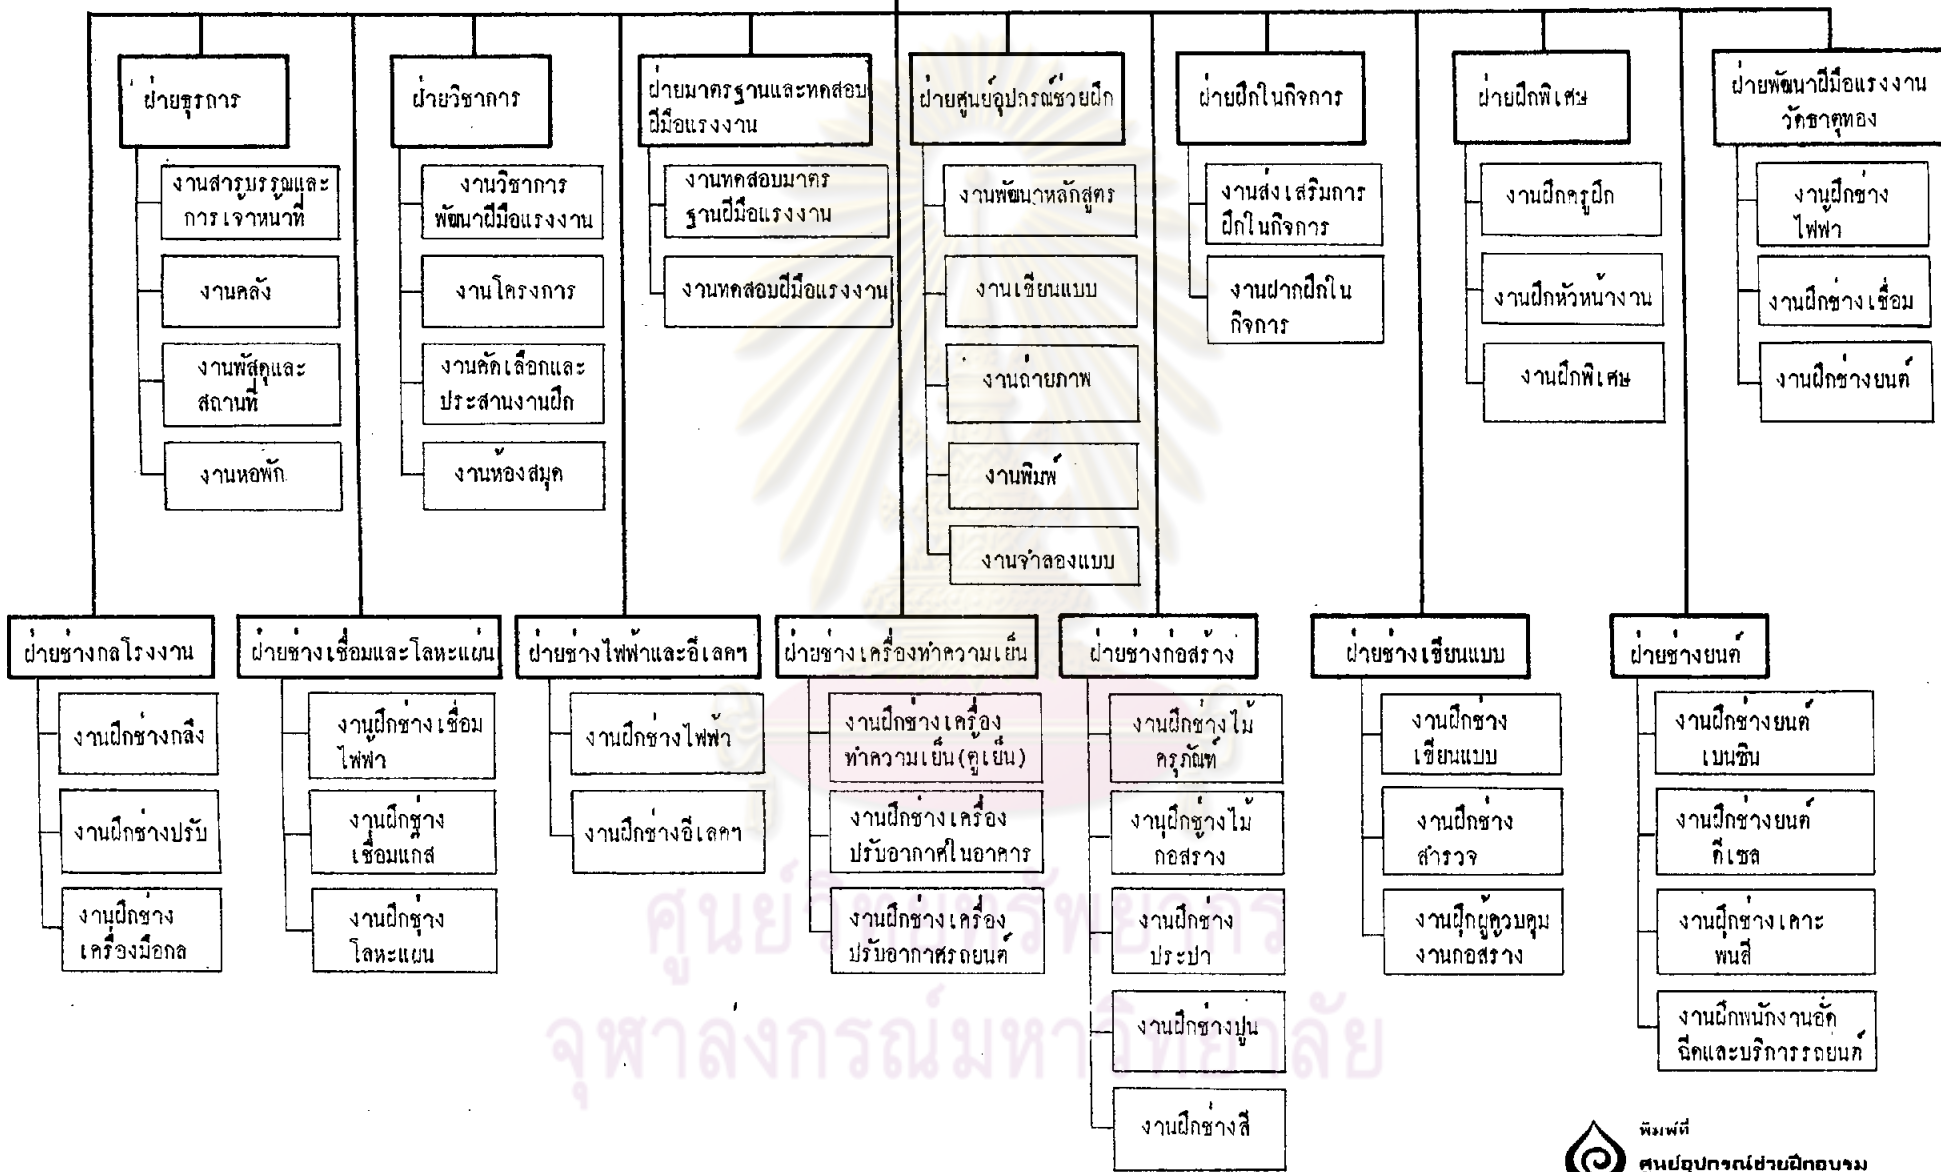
ฝ่ายธุรการ

งานสารบรรณและการเจาหนาที่

งานคลัง

งานพัสดุและสถานที่

งานหอพัก

ฝ่ายวิชาการ

งานวิชาการพัฒนาฝีมือแรงงาน

งานโครงการ

งานคัดเลือกและประสานงานฝึก

งานห้องสมุด

ฝ่ายมาตรฐานและทดสอบฝีมือแรงงาน

งานทดสอบมาตรฐานฝีมือแรงงาน

งานทดสอบฝีมือแรงงาน

ฝ่ายศูนย์อุปกรณ์ช่วยฝึก

งานพัฒนาหลักสูตร

งานเขียนแบบ

งานถ่ายภาพ

งานพิมพ์

งานจำลองแบบ

ฝ่ายฝึกในกิจการ

งานส่งเสริมการฝึกในกิจการ

งานฝากฝึกในกิจการ

ฝ่ายฝึกพิเศษ

งานฝึกครูฝึก

งานฝึกหัวหน้างาน

งานฝึกพิเศษ

ฝ่ายพัฒนาฝีมือแรงงานวัดธาตุทอง

งานฝึกช่างไฟฟ้า

งานฝึกช่างเชื่อม

งานฝึกช่างยนต์

ฝ่ายช่างกลโรงงาน

งานฝึกช่างกลึง

งานฝึกช่างปรับ

งานฝึกช่างเครื่องมือกล

ฝ่ายช่างเชื่อมและโลหะแผ่น

งานฝึกช่างเชื่อมไฟฟ้า

งานฝึกช่างเชื่อมแกส

งานฝึกช่างโลหะแผ่น

ฝ่ายช่างไฟฟ้าและอีเลคฯ

งานฝึกช่างไฟฟ้า

งานฝึกช่างอีเลคฯ

ฝ่ายช่างเครื่องทำความเย็น

งานฝึกช่างเครื่องทำความเย็น(ตู้เย็น)

งานฝึกช่างเครื่องปรับอากาศในอาคาร

งานฝึกช่างเครื่องปรับอากาศรถยนต์

ฝ่ายช่างก่อสร้าง

งานฝึกช่างไม้ครุภัณฑ์

งานฝึกช่างไม้กอสราง

งานฝึกช่างประปา

งานฝึกช่างปูน

งานฝึกช่างสี

ฝ่ายช่างเขียนแบบ

งานฝึกช่างเขียนแบบ

งานฝึกช่างสำรวจ

งานฝึกผู้ควบคุมงานกอสราง

ฝ่ายช่างยนต์

งานฝึกช่างยนต์เบนซิน

งานฝึกช่างยนต์ดีเซล

งานฝึกช่างเคาะพนสี

งานฝึกพนักงานอัดฉีดและบริการรถยนต์

ศูนย์วิทยทรัพยากร
จุฬาลงกรณ์มหาวิทยาลัย

พิมพ์ที่
ศูนย์อุปกรณ์ช่วยฝึกอบรม